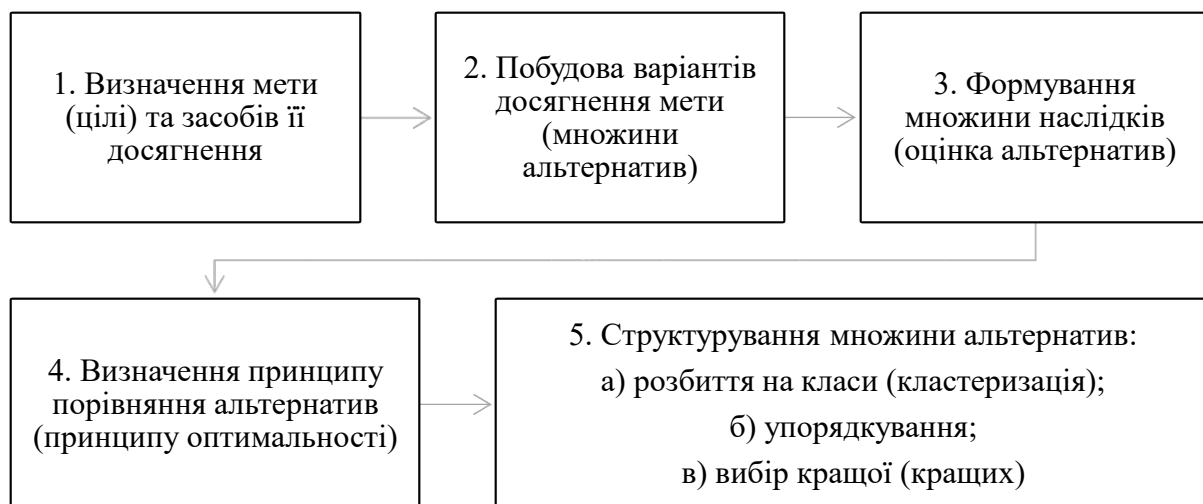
1. Визначення мети (цілі) та засобів її досягнення

2. Побудова варіантів досягнення мети (множини альтернатив)

3. Формування множини наслідків (оцінка альтернатив)

4. Визначення принципу порівняння альтернатив (принципу оптимальності)

5. Структурування множини альтернатив:
а) розбиття на класи (кластеризація);
б) упорядкування;
в) вибір кращої (кращих)